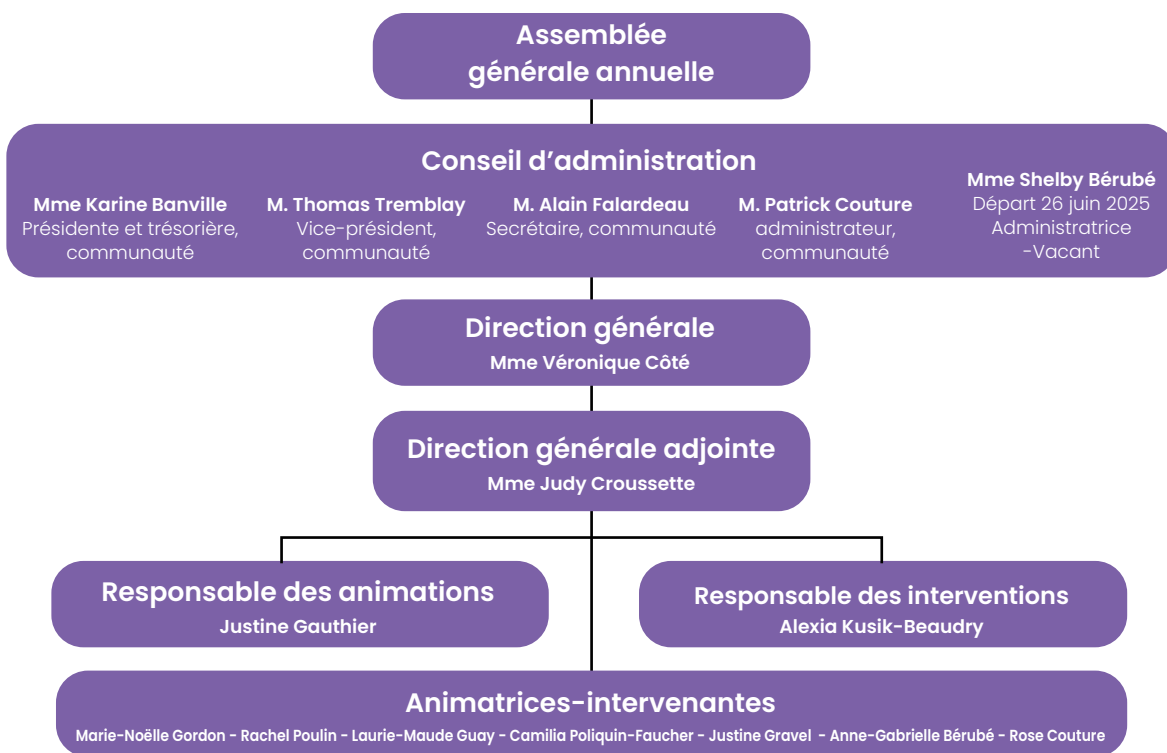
Assemblée générale annuelle

Conseil d’administration

Mme Karine Banville
Présidente et trésorière, communauté

M. Thomas Tremblay
Vice-président, communauté

M. Alain Falardeau
Secrétaire, communauté

M. Patrick Couture
administrateur, communauté

Mme Shelby Bérubé
Départ 26 juin 2025
Administratrice
-Vacant

Direction générale
Mme Véronique Côté

Direction générale adjointe
Mme Judy Croussette

Responsable des animations
Justine Gauthier

Responsable des interventions
Alexia Kusik-Beaudry

Animatrices-intervenantes
Marie-Noëlle Gordon - Rachel Poulin - Laurie-Maude Guay - Camilia Poliquin-Faucher - Justine Gravel - Anne-Gabrielle Bérubé - Rose Couture